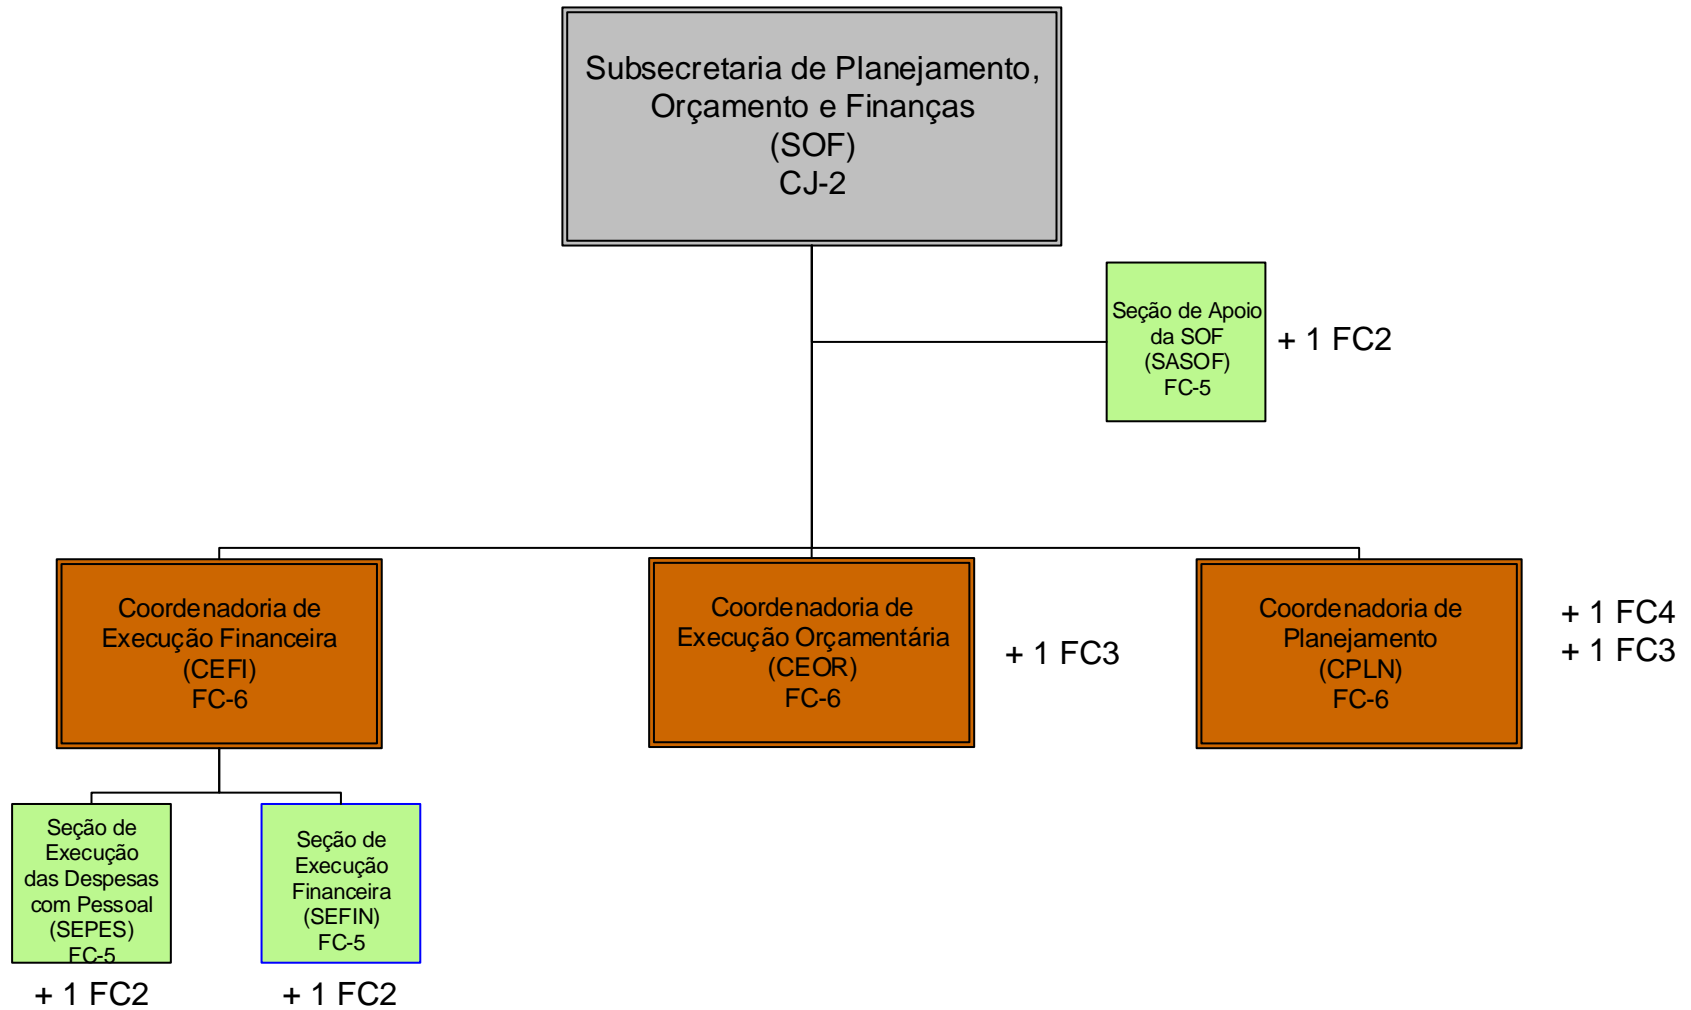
Subsecretaria de Planejamento, Orçamento e Finanças
(SOF)
CJ-2

Seção de Apoio da SOF
(SASOF)
FC-5

+ 1 FC2

Coordenadoria de Execução Financeira
(CEFI)
FC-6

Coordenadoria de Execução Orçamentária
(CEOR)
FC-6

+ 1 FC3

Coordenadoria de Planejamento
(CPLN)
FC-6

+ 1 FC4
+ 1 FC3

Seção de Execução das Despesas com Pessoal
(SEPES)
FC-5

+ 1 FC2

Seção de Execução Financeira
(SEFIN)
FC-5

+ 1 FC2